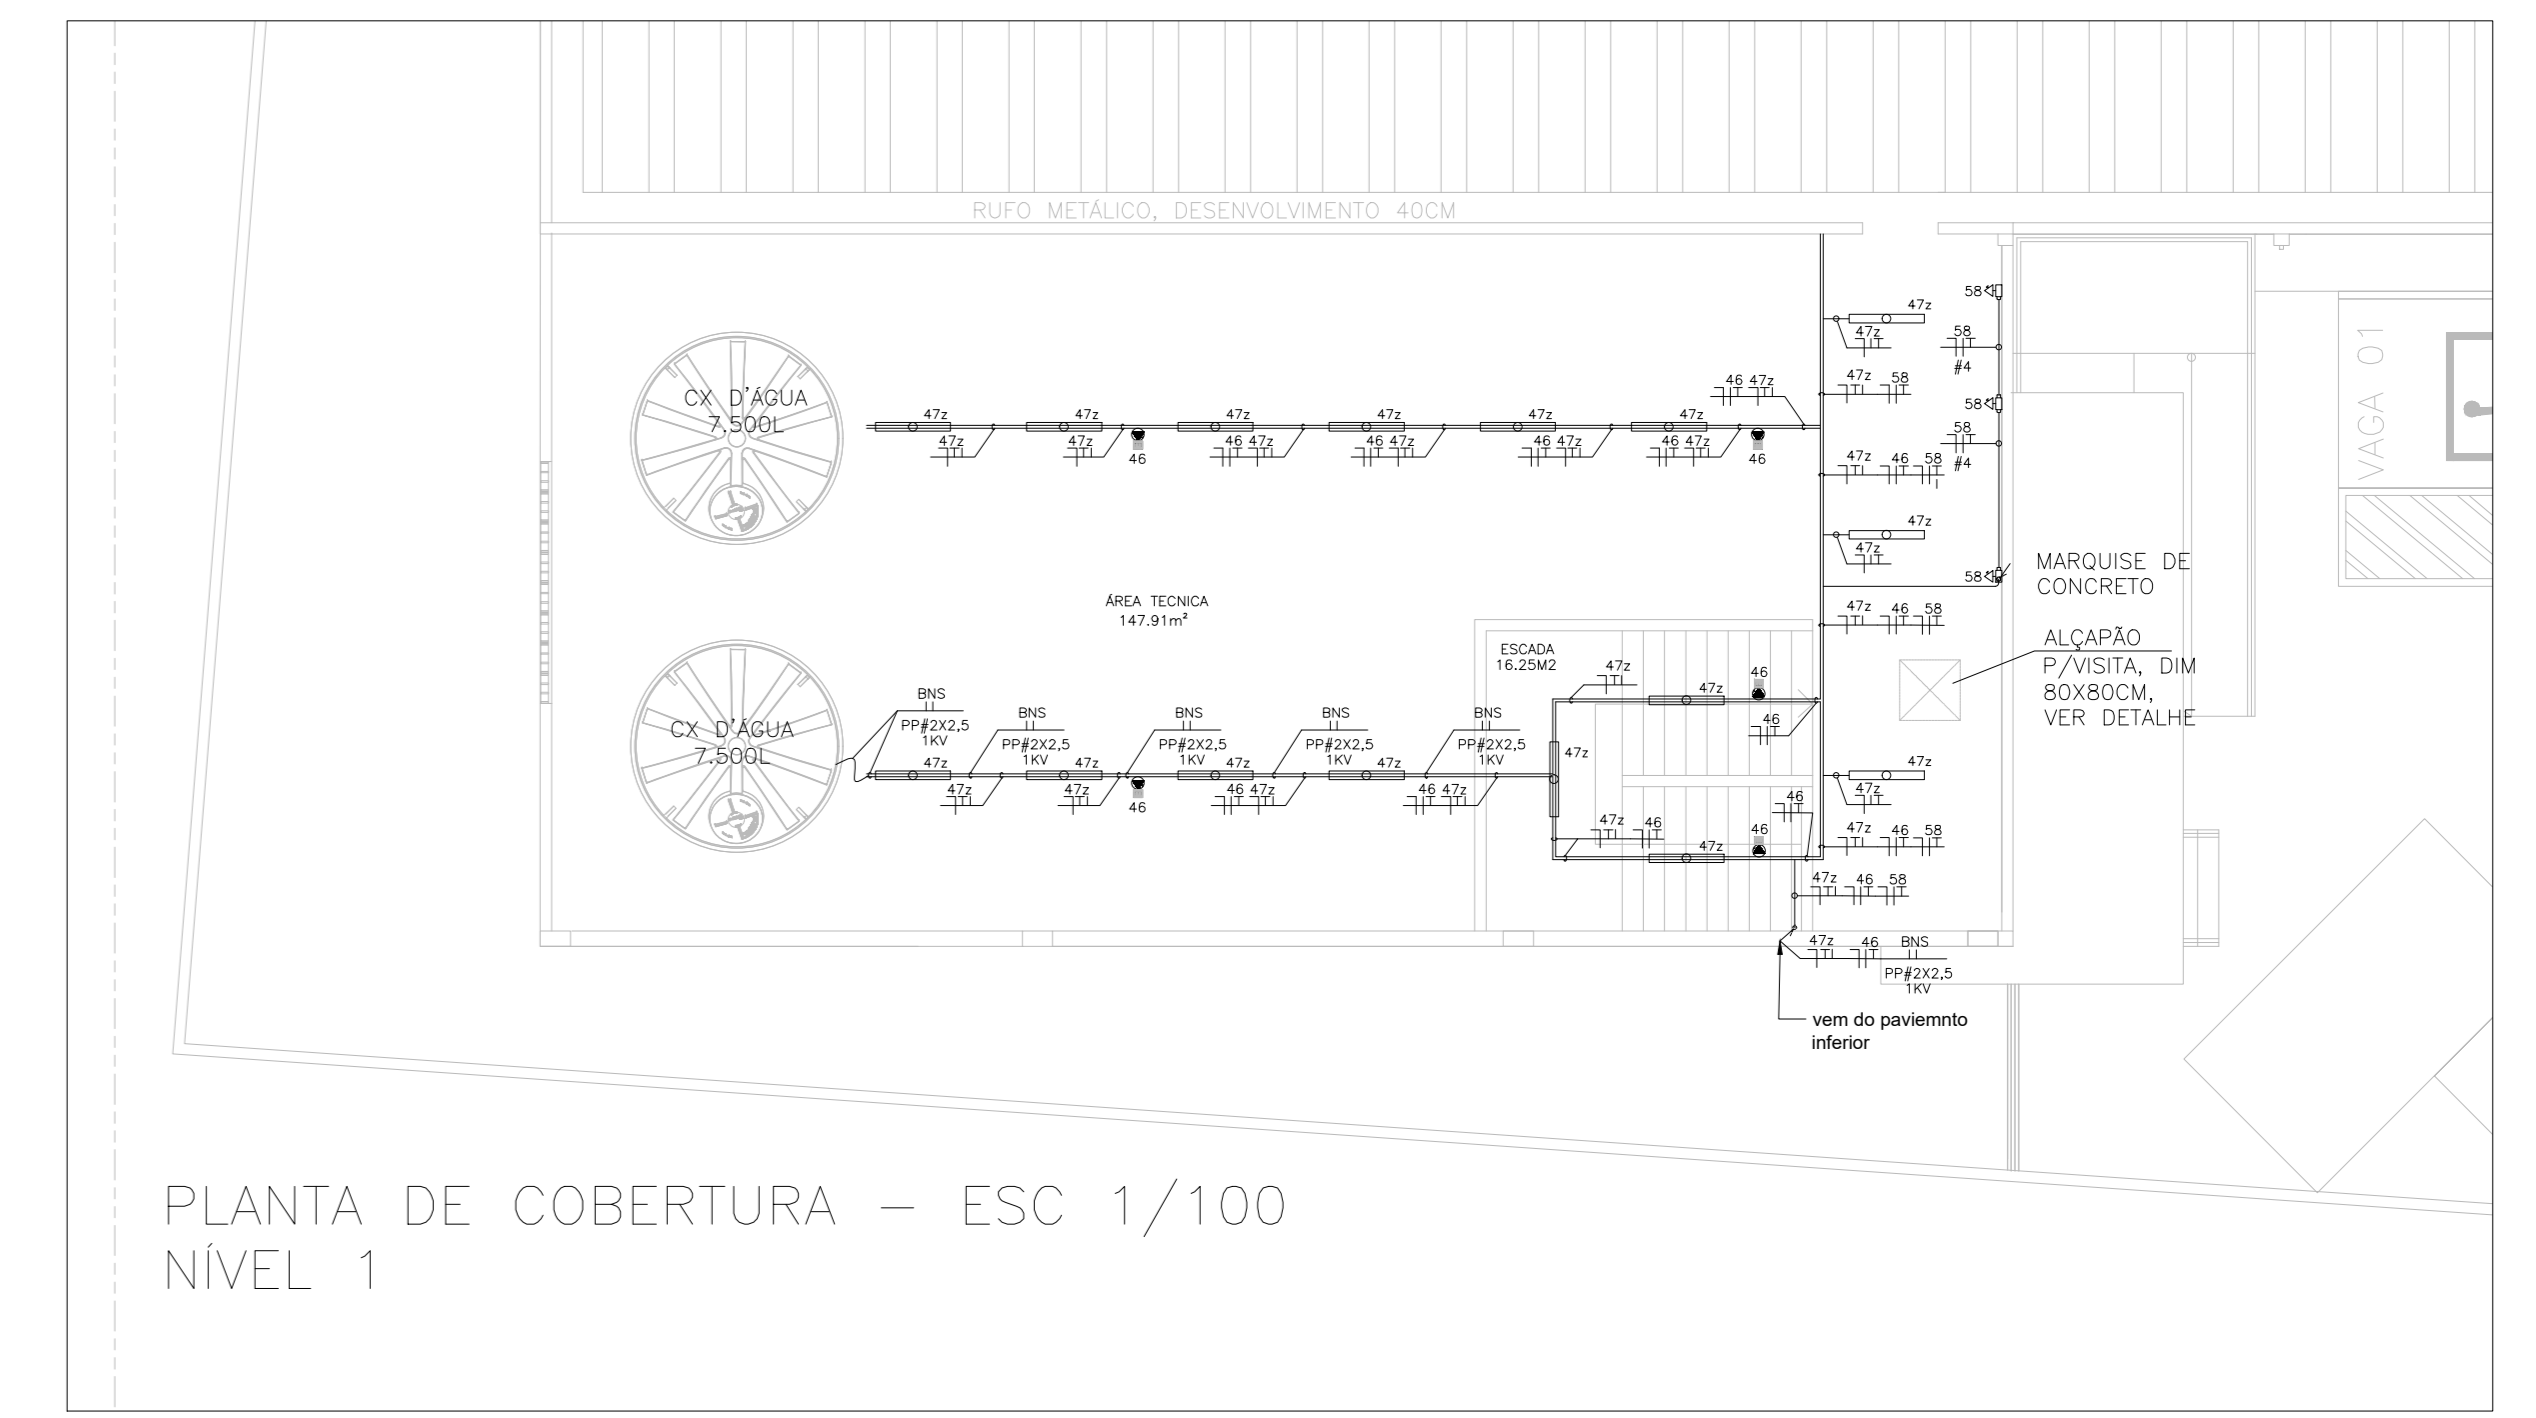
RUFO METÁLICO, DESENVOLVIMENTO 40CM

CX D'ÁGUA 7.500L

47z
47z
47z
46
47z
46 47z
47z
46 47z
47z
46 47z
47z
46 47z
46
46 47z

ÁREA TECNICA
147.91m²

CX D'ÁGUA 7.500L

BNS
PP#2X2,5
1KV
47z
47z
BNS
PP#2X2,5
1KV
47z
47z
46
BNS
PP#2X2,5
1KV
47z
46 47z
BNS
PP#2X2,5
1KV
47z
46 47z
BNS
PP#2X2,5
1KV

ESCADA
16.25M2
47z
47z
46
46
47z
47z 46
46
46
47z

58
47z
47z
58
#4
47z 58
58
58
#4
47z 46 58
47z
47z
58
47z 46 58
47z
47z
47z 46 58
47z 46 58
47z 46 BNS
PP#2X2,5
1KV

vem do paviemnto inferior

MARQUISE DE CONCRETO

ALÇAPÃO P/VISITA, DIM 80X80CM, VER DETALHE

VAGA 01

PLANTA DE COBERTURA – ESC 1/100
NÍVEL 1